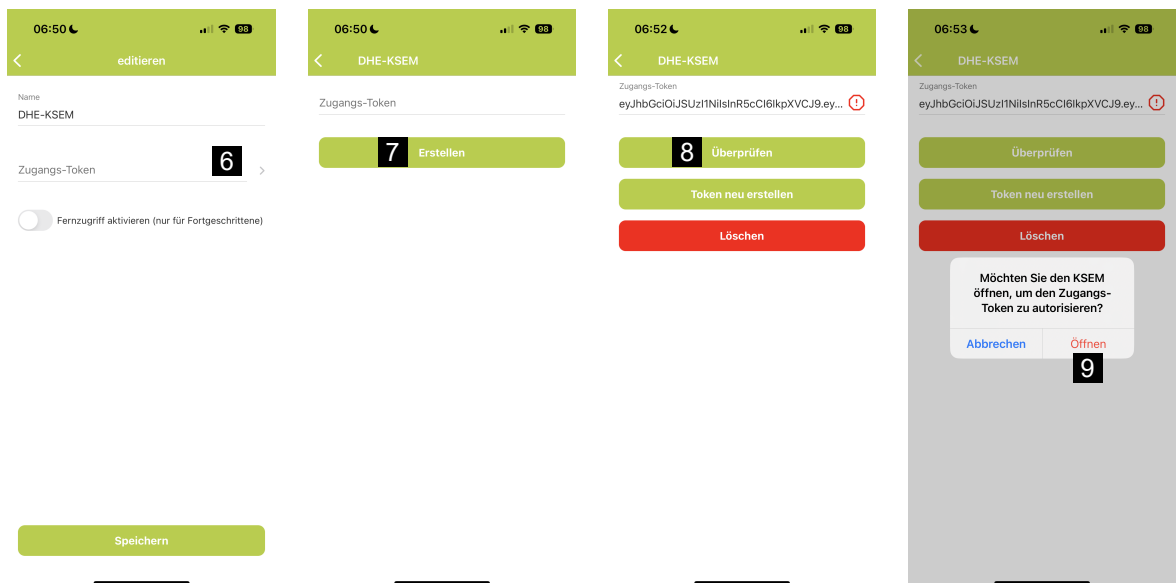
06:50 98

editieren

Name
DHE-KSEM

Zugangs-Token 6

Fernzugriff aktivieren (nur für Fortgeschrittene)

Speichern

06:50 98

DHE-KSEM

Zugangs-Token

7 Erstellen

06:52 98

DHE-KSEM

Zugangs-Token
eyJhbGciOiJSUzI1NiIsInR5cCI6IkpXVCJ9.ey...

8 Überprüfen

Token neu erstellen

Löschen

06:53 98

DHE-KSEM

Zugangs-Token
eyJhbGciOiJSUzI1NiIsInR5cCI6IkpXVCJ9.ey...

Überprüfen

Token neu erstellen

Löschen

Möchten Sie den KSEM öffnen, um den Zugangs-Token zu autorisieren?

Abbrechen Öffnen

9